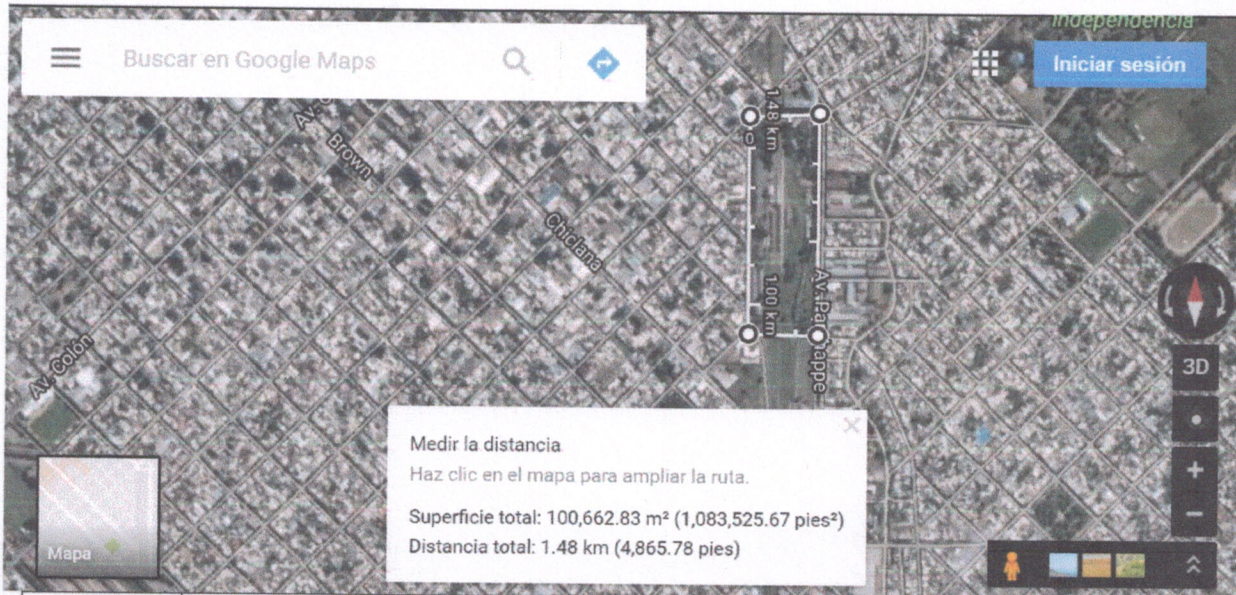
Buscar en Google Maps

Independencia

Iniciar sesión

Av. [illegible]

Brown

Chiclana

1.48 km

1.00 km

Av. Pastappe

Av. Colón

3D

Medir la distancia
Haz clic en el mapa para ampliar la ruta.

Superficie total: 100,662.83 m² (1,083,525.67 pies²)
Distancia total: 1.48 km (4,865.78 pies)

Mapa